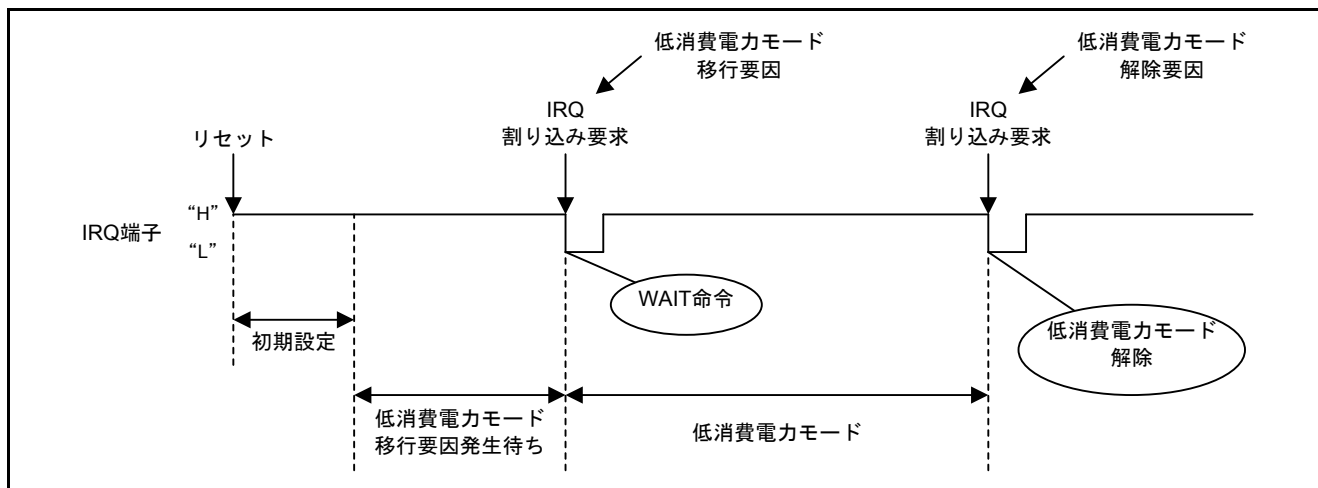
低消費電力モード
移行要因

低消費電力モード
解除要因

IRQ
割り込み要求

IRQ
割り込み要求

リセット

IRQ端子

“H”

“L”

WAIT命令

低消費電力モード
解除

初期設定

低消費電力モード
移行要因発生待ち

低消費電力モード